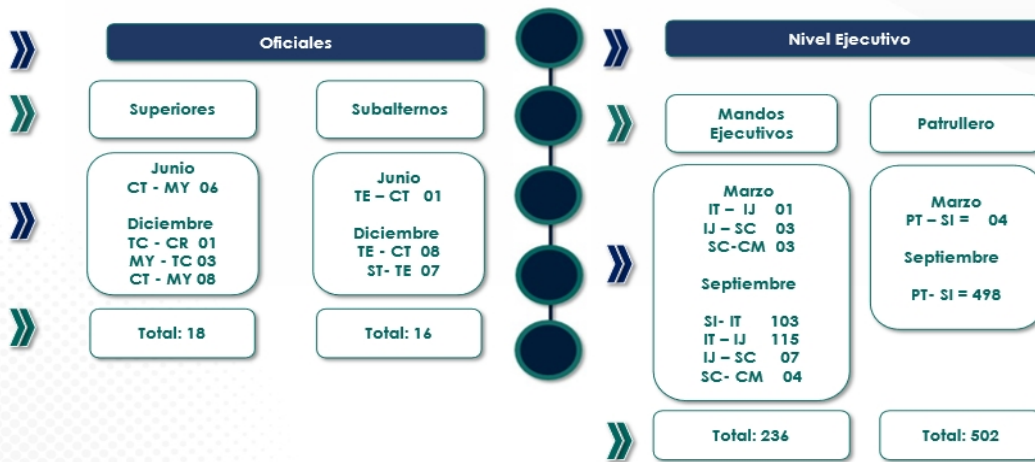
Oficiales

Superiores

Subalternos

Junio
CT - MY 06

Diciembre
TC - CR 01
MY - TC 03
CT - MY 08

Junio
TE – CT 01

Diciembre
TE - CT 08
ST- TE 07

Total: 18

Total: 16

Nivel Ejecutivo

Mandos Ejecutivos

Patrullero

Marzo
IT – IJ 01
IJ – SC 03
SC-CM 03

Septiembre

SI- IT 103
IT – IJ 115
IJ – SC 07
SC- CM 04

Marzo
PT – SI = 04

Septiembre

PT- SI = 498

Total: 236

Total: 502